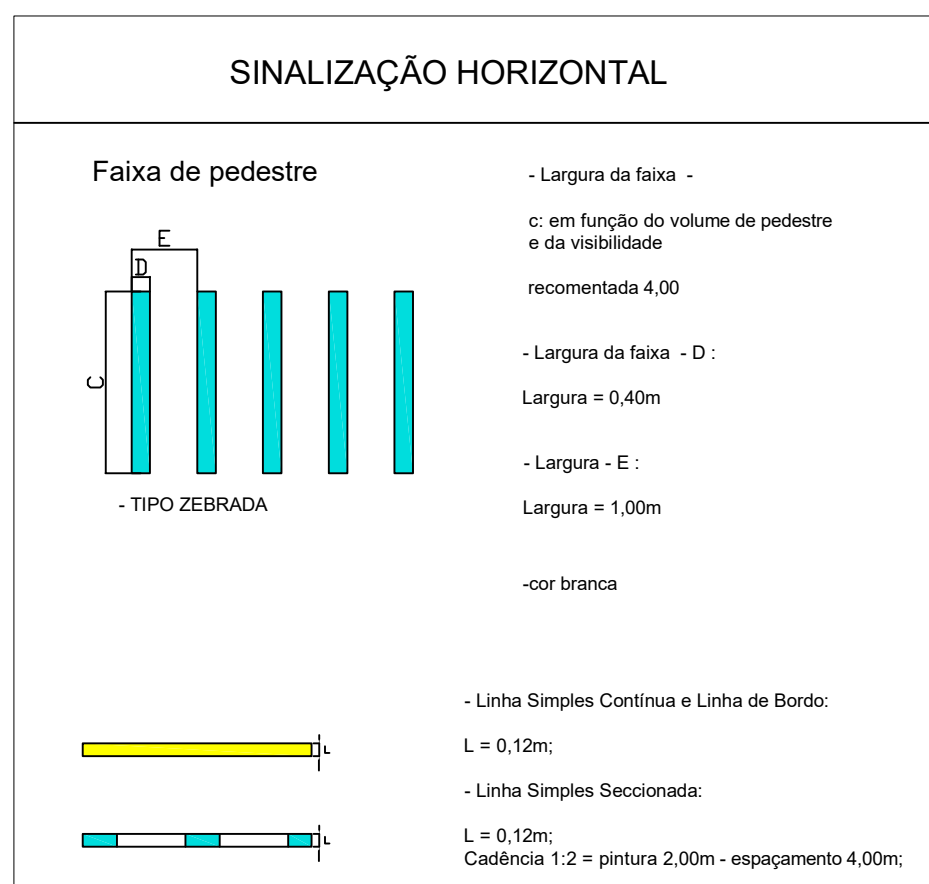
SINALIZAÇÃO HORIZONTAL

Faixa de pedestre

E

D

C

- TIPO ZEBRADA

- Largura da faixa -

c: em função do volume de pedestre e da visibilidade

recomentada 4,00

- Largura da faixa - D :

Largura = 0,40m

- Largura - E :

Largura = 1,00m

-cor branca

L

- Linha Simples Contínua e Linha de Bordo:

L = 0,12m;

- Linha Simples Seccionada:

L

L = 0,12m;
Cadência 1:2 = pintura 2,00m - espaçamento 4,00m;